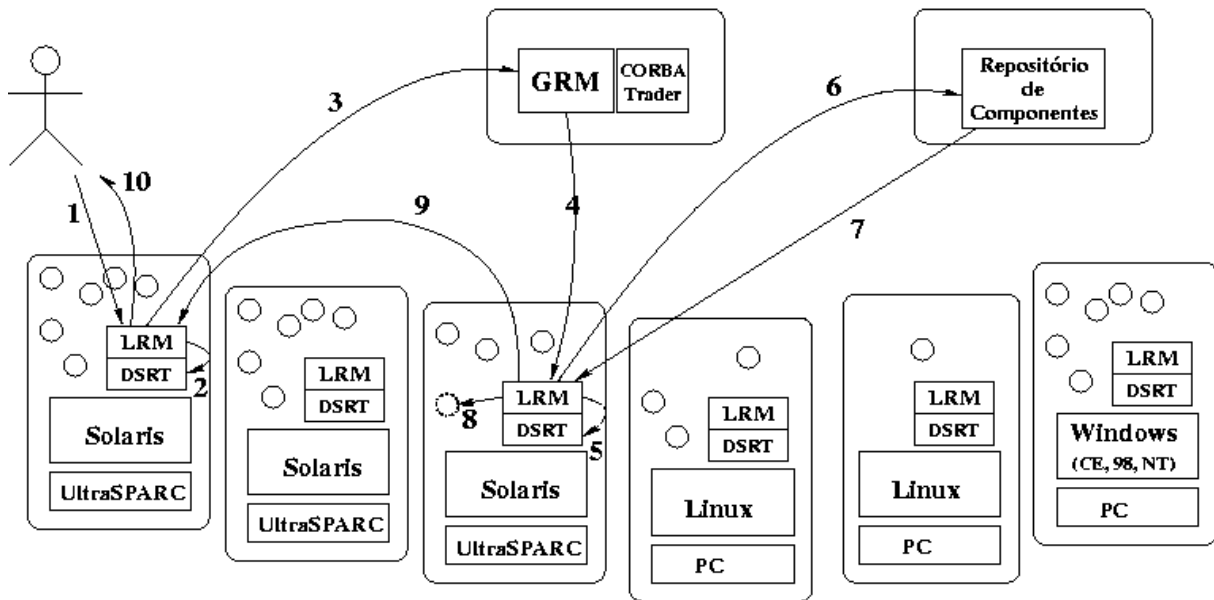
GRM
CORBA Trader
Repositório de Componentes
3
6
10
1
9
4
7
LRM
DSRT
2
Solaris
UltraSPARC
LRM
DSRT
Solaris
UltraSPARC
LRM
DSRT
8
5
Solaris
UltraSPARC
LRM
DSRT
Linux
PC
LRM
DSRT
Linux
PC
LRM
DSRT
Windows (CE, 98, NT)
PC